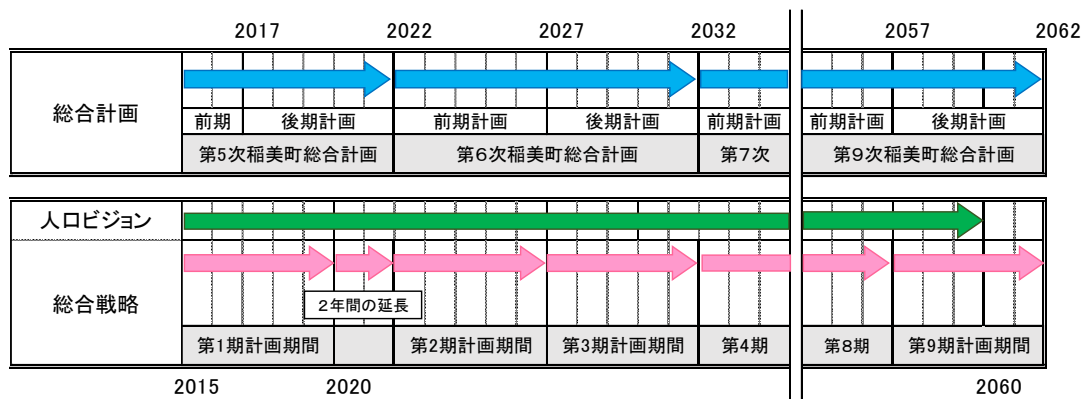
2017 2022 2027 2032 2057 2062

総合計画

| 前期 | 後期計画 | 前期計画 | 後期計画 | 前期計画 | 前期計画 | 後期計画 |
|---|---|---|---|---|---|---|

| 第5次稲美町総合計画 | 第6次稲美町総合計画 | 第7次 | 第9次稲美町総合計画 |
|---|---|---|---|

人口ビジョン

総合戦略

2年間の延長

| 第1期計画期間 | 第2期計画期間 | 第3期計画期間 | 第4期 | 第8期 | 第9期計画期間 |
|---|---|---|---|---|---|

2015 2020 2060